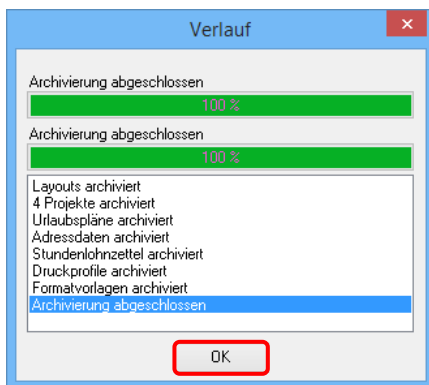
Verlauf

Archivierung abgeschlossen

100 %

Archivierung abgeschlossen

100 %

Layouts archiviert
4 Projekte archiviert
Urlaubspläne archiviert
Adressdaten archiviert
Stundenlohnzettel archiviert
Druckprofile archiviert
Formatvorlagen archiviert
Archivierung abgeschlossen

OK